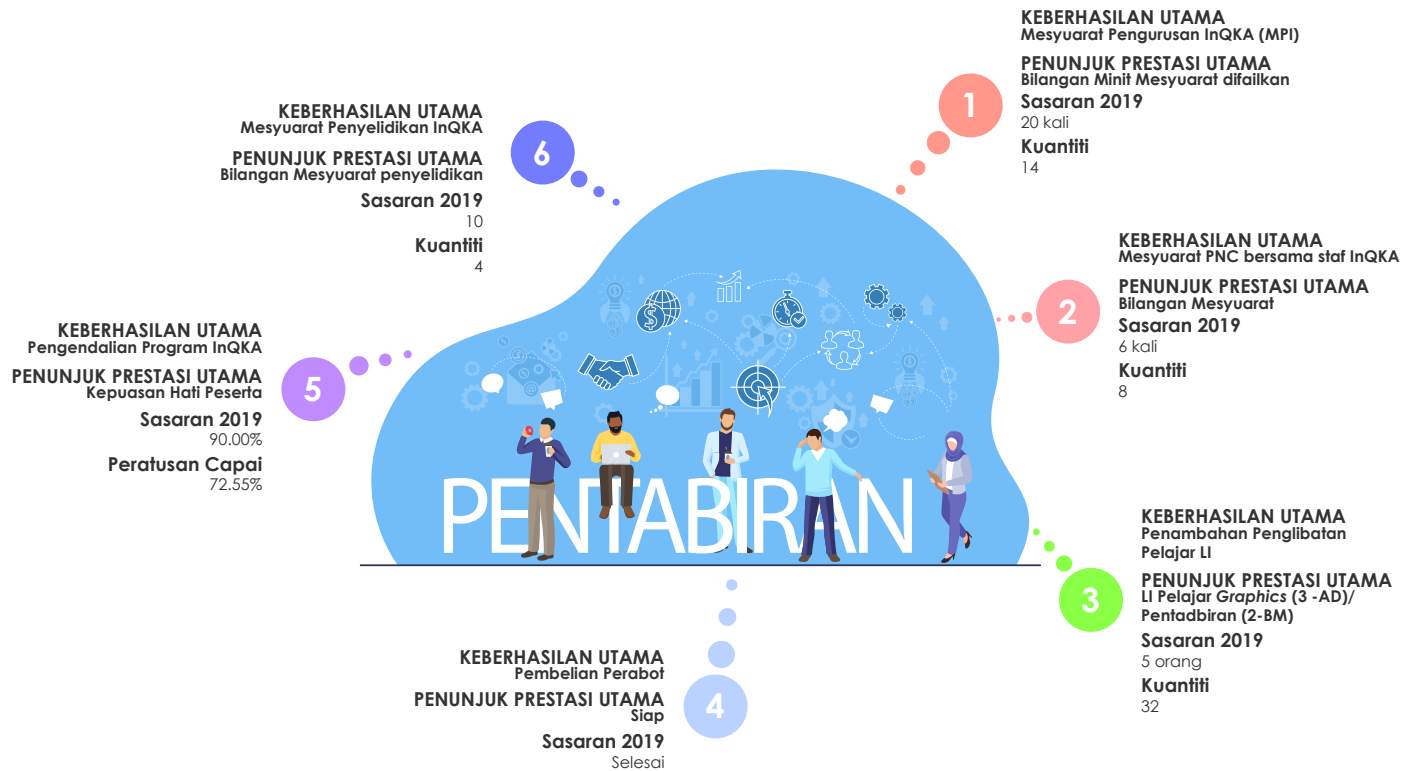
1

KEBERHASILAN UTAMA
Mesyuarat Pengurusan InQKA (MPI)

PENUNJUK PRESTASI UTAMA
Bilangan Minit Mesyuarat difailkan

Sasaran 2019
20 kali

Kuantiti
14

2

KEBERHASILAN UTAMA
Mesyuarat PNC bersama staf InQKA

PENUNJUK PRESTASI UTAMA
Bilangan Mesyuarat

Sasaran 2019
6 kali

Kuantiti
8

3

KEBERHASILAN UTAMA
Penambahan Penglibatan Pelajar LI

PENUNJUK PRESTASI UTAMA
LI Pelajar *Graphics* (3 -AD)/ Pentadbiran (2-BM)

Sasaran 2019
5 orang

Kuantiti
32

4

KEBERHASILAN UTAMA
Pembelian Perabot

PENUNJUK PRESTASI UTAMA
Siap

Sasaran 2019
Selesai

5

KEBERHASILAN UTAMA
Pengendalian Program InQKA

PENUNJUK PRESTASI UTAMA
Kepuasan Hati Peserta

Sasaran 2019
90.00%

Peratusan Capai
72.55%

6

KEBERHASILAN UTAMA
Mesyuarat Penyelidikan InQKA

PENUNJUK PRESTASI UTAMA
Bilangan Mesyuarat penyelidikan

Sasaran 2019
10

Kuantiti
4

PENTABIRAN